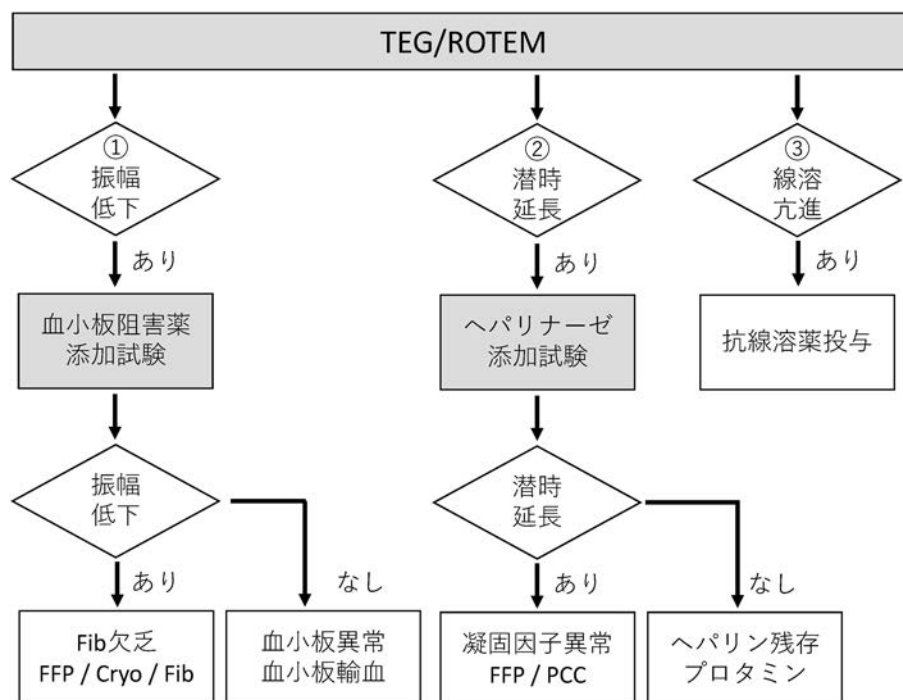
TEG/ROTEM

①
振幅
低下

あり

血小板阻害薬
添加試験

振幅
低下

あり

Fib欠乏
FFP / Cryo / Fib

なし

血小板異常
血小板輸血

②
潜時
延長

あり

ヘパリナーゼ
添加試験

潜時
延長

あり

凝固因子異常
FFP / PCC

なし

ヘパリン残存
プロタミン

③
線溶
亢進

あり

抗線溶薬投与